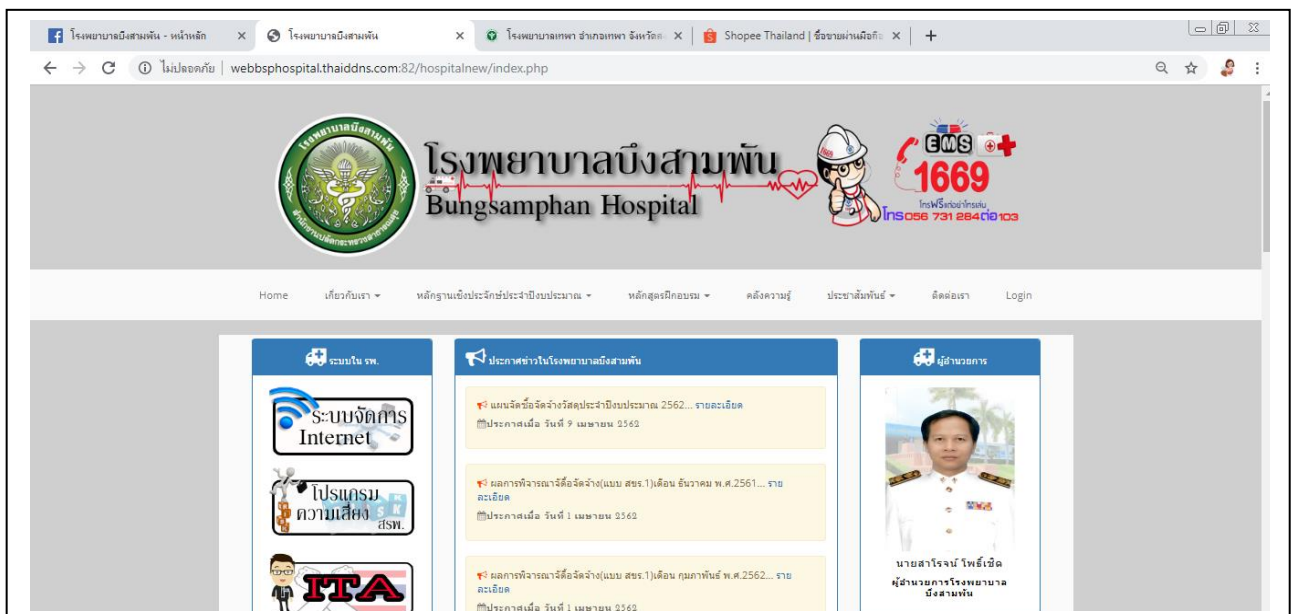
โรงพยาบาลบึงสามพัน - หน้าหลัก ×
โรงพยาบาลบึงสามพัน ×
โรงพยาบาลเทพา อำเภอเทพา จังหวัด ×
Shopee Thailand | ซื้อขายผ่านมือถือ ×
+

ไม่ปลอดภัย | webbsphospital.thaiddns.com:82/hospitalnew/index.php

โรงพยาบาลบึงสามพัน
Bungsamphan Hospital

EMS
1669
โทรฟรีตลอด 24 ชั่วโมง
โทร056 731 284ต่อ103

Home เกี่ยวกับเรา ▾ หลักฐานเชิงประจักษ์ประจำปีงบประมาณ ▾ หลักสูตรฝึกอบรม ▾ คลังความรู้ ประชาสัมพันธ์ ▾ ติดต่อเรา Login

ระบบใน รพ.

ระบบจัดการ Internet

โปรแกรม ความเสี่ยง สรพ.

ITA

ประกาศข่าวในโรงพยาบาลบึงสามพัน

แผนจัดซื้อจัดจ้างวัสดุประจำปีงบประมาณ 2562... รายละเอียด
ประกาศเมื่อ วันที่ 9 เมษายน 2562

ผลการพิจารณาจัดซื้อจัดจ้าง(แบบ สขร.1)เดือน ธันวาคม พ.ศ.2561... รายละเอียด
ประกาศเมื่อ วันที่ 1 เมษายน 2562

ผลการพิจารณาจัดซื้อจัดจ้าง(แบบ สขร.1)เดือน กุมภาพันธ์ พ.ศ.2562... รายละเอียด
ประกาศเมื่อ วันที่ 1 เมษายน 2562

ผู้อำนวยการ

นายสาโรจน์ โพธิ์เชิด
ผู้อำนวยการโรงพยาบาลบึงสามพัน